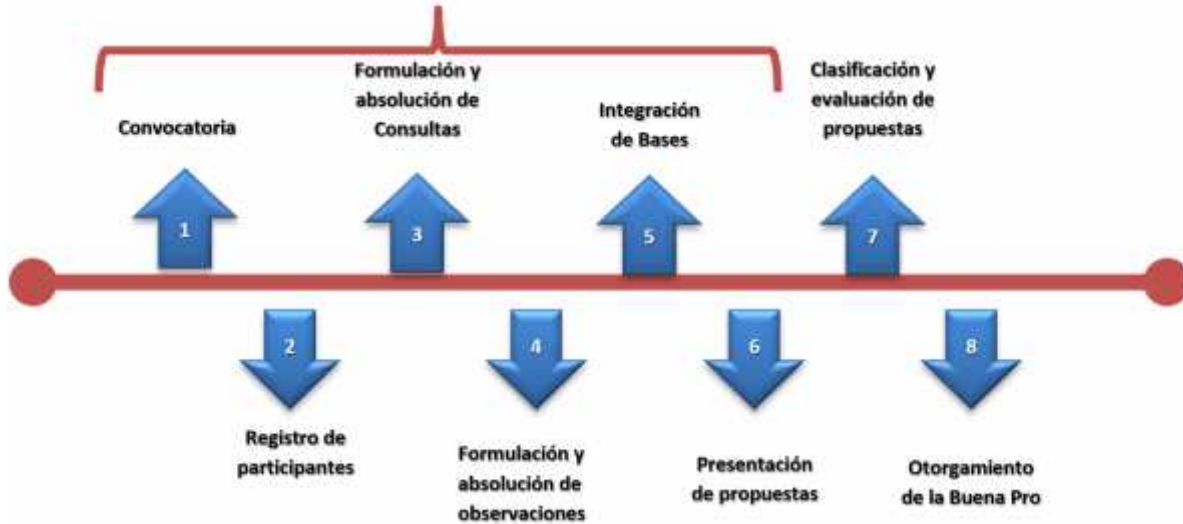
Convocatoria

1

Formulación y absolución de Consultas

3

Integración de Bases

5

Clasificación y evaluación de propuestas

7

2

Registro de participantes

4

Formulación y absolución de observaciones

6

Presentación de propuestas

8

Otorgamiento de la Buena Pro